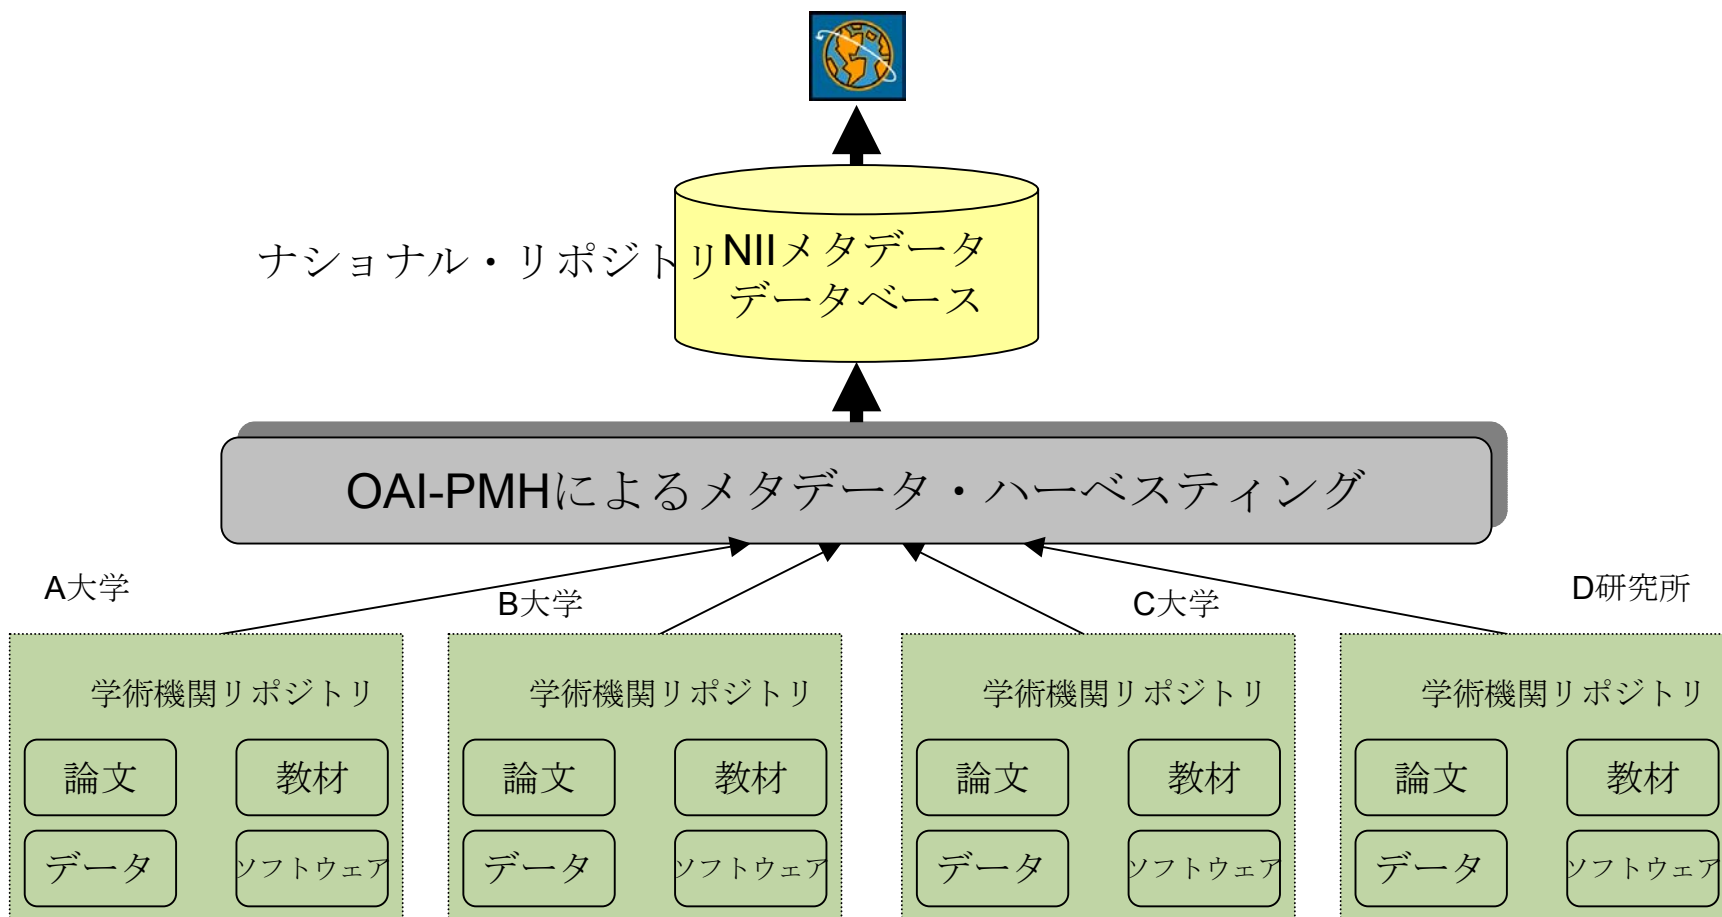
ナショナル・リポジトリ

NIIメタデータ
データベース

OAI-PMHによるメタデータ・ハーベスティング

A大学

B大学

C大学

D研究所

学術機関リポジトリ

論文

教材

データ

ソフトウェア

学術機関リポジトリ

論文

教材

データ

ソフトウェア

学術機関リポジトリ

論文

教材

データ

ソフトウェア

学術機関リポジトリ

論文

教材

データ

ソフトウェア